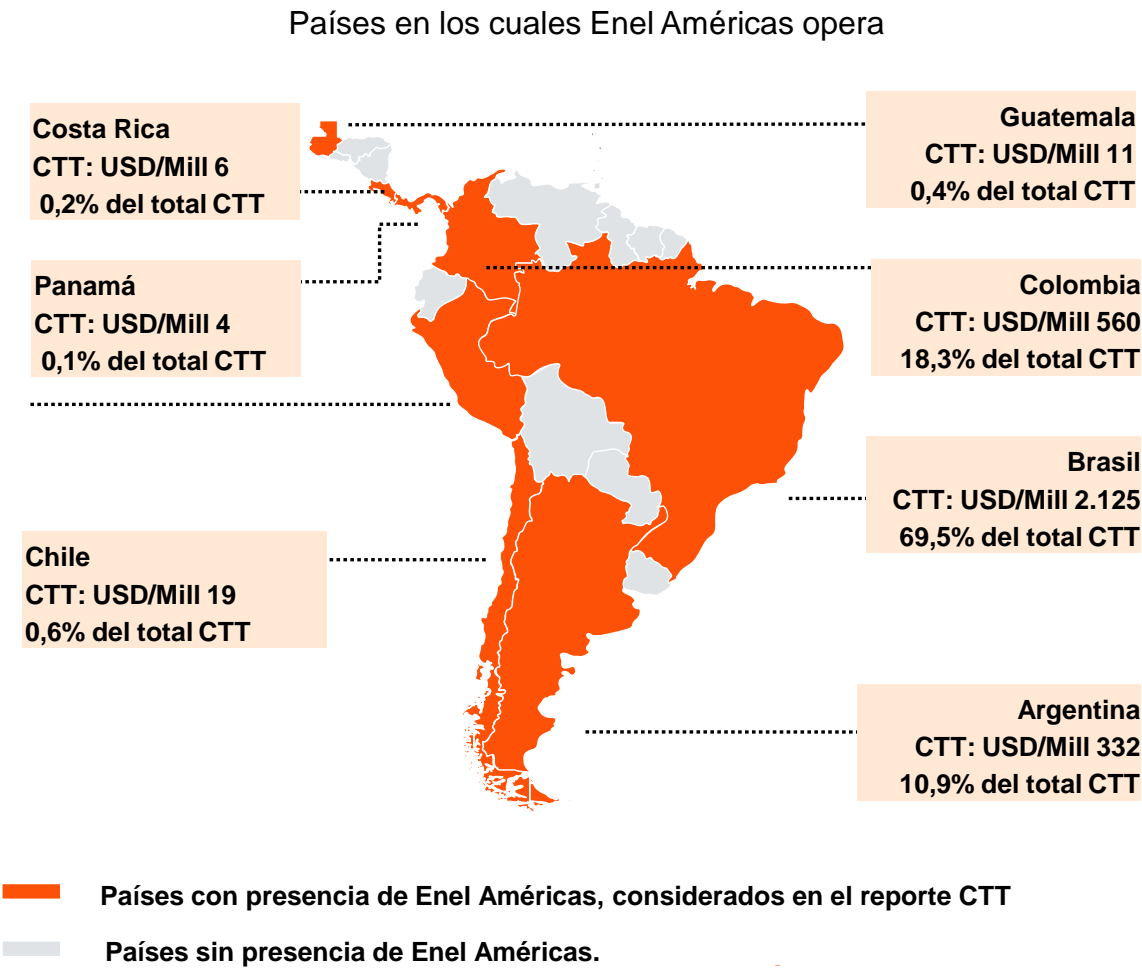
Países en los cuales Enel Américas opera

Costa Rica
CTT: USD/Mill 6
0,2% del total CTT

Guatemala
CTT: USD/Mill 11
0,4% del total CTT

Panamá
CTT: USD/Mill 4
0,1% del total CTT

Colombia
CTT: USD/Mill 560
18,3% del total CTT

Brasil
CTT: USD/Mill 2.125
69,5% del total CTT

Chile
CTT: USD/Mill 19
0,6% del total CTT

Argentina
CTT: USD/Mill 332
10,9% del total CTT

Países con presencia de Enel Américas, considerados en el reporte CTT

Países sin presencia de Enel Américas.